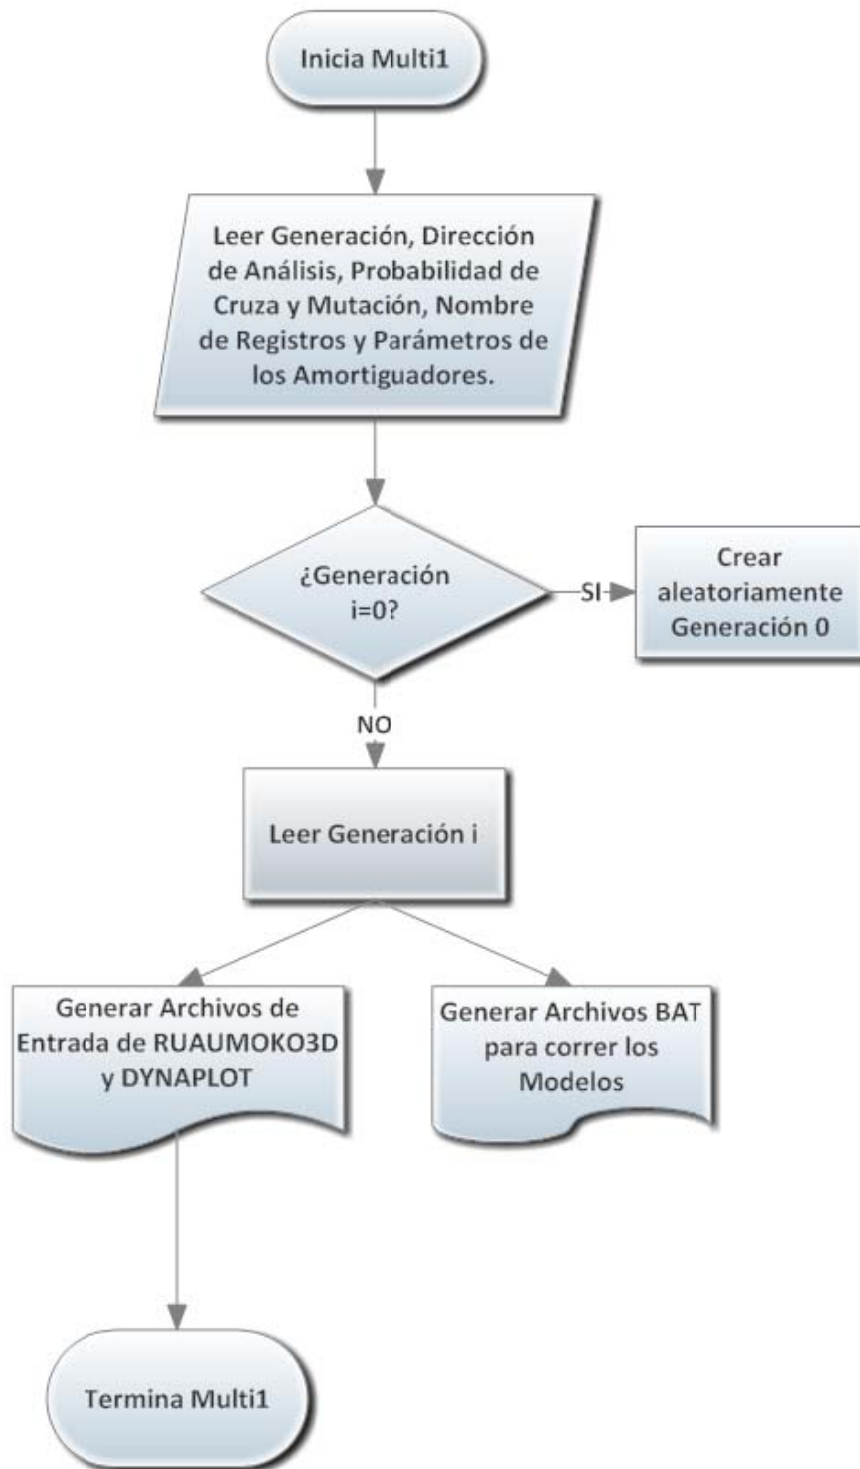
Inicia Multi1

Leer Generación, Dirección de Análisis, Probabilidad de Cruza y Mutación, Nombre de Registros y Parámetros de los Amortiguadores.

¿Generación i=0?

SI

Crear aleatoriamente Generación 0

NO

Leer Generación i

Generar Archivos de Entrada de RUAUMOKO3D y DYNAPLOT

Generar Archivos BAT para correr los Modelos

Termina Multi1